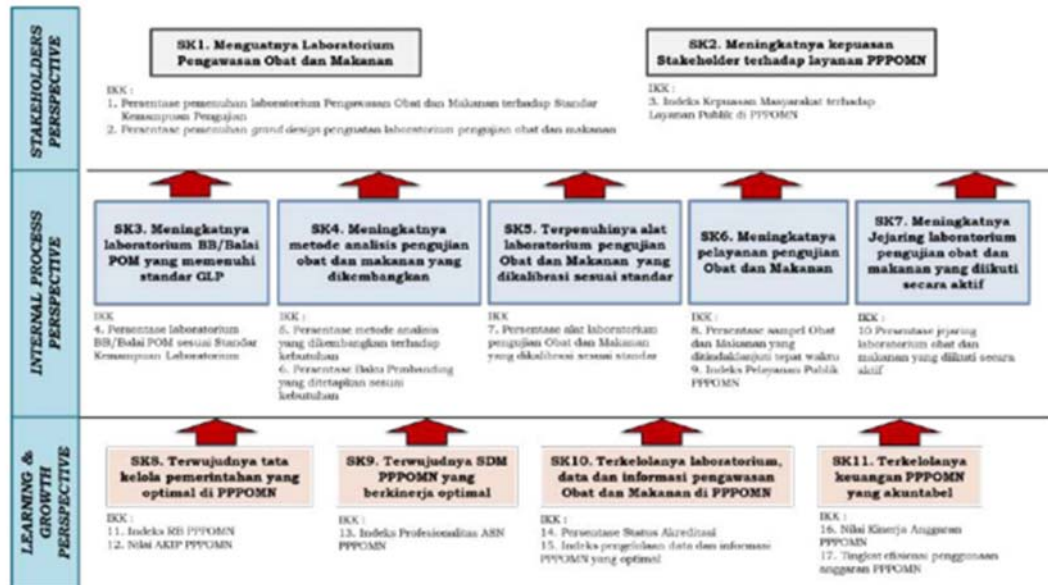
STAKEHOLDERS PERSPECTIVE

SK1. Menguatnya Laboratorium Pengawasan Obat dan Makanan

IKK :
1. Persentase pemenuhan laboratorium Pengawasan Obat dan Makanan terhadap Standar Kemampuan Pengujian
2. Persentase pemenuhan grand design penguatan laboratorium pengujian obat dan makanan

SK2. Meningkatnya kepuasan Stakeholder terhadap layanan PPPOMN

IKK :
3. Indeks Kepuasan Masyarakat terhadap Layanan Publik di PPPOMN

INTERNAL PROCESS PERSPECTIVE

SK3. Meningkatnya laboratorium BB/Balai POM yang memenuhi standar GLP

IKK :
4. Persentase laboratorium BB/Balai POM sesuai Standar Kemampuan Laboratorium

SK4. Meningkatnya metode analisis pengujian obat dan makanan yang dikembangkan

IKK :
5. Persentase metode analisis yang dikembangkan terhadap kebutuhan
6. Persentase Baku Pembanding yang ditetapkan sesuai kebutuhan

SK5. Terpenuhinya alat laboratorium pengujian Obat dan Makanan yang dikalibrasi sesuai standar

IKK :
7. Persentase alat laboratorium pengujian Obat dan Makanan yang dikalibrasi sesuai standar

SK6. Meningkatnya pelayanan pengujian Obat dan Makanan

IKK :
8. Persentase sampel Obat dan Makanan yang ditindaklanjuti tepat waktu
9. Indeks Pelayanan Publik PPPOMN

SK7. Meningkatnya Jejaring laboratorium pengujian obat dan makanan yang diikuti secara aktif

IKK :
10 Persentase jejaring laboratorium obat dan makanan yang diikuti secara aktif

LEARNING & GROWTH PERSPECTIVE

SK8. Terwujudnya tata kelola pemerintahan yang optimal di PPPOMN

IKK :
11. Indeks RB PPPOMN
12. Nilai AKIP PPPOMN

SK9. Terwujudnya SDM PPPOMN yang berkinerja optimal

IKK :
13. Indeks Profesionalitas ASN PPPOMN

SK10. Terkelolanya laboratorium, data dan informasi pengawasan Obat dan Makanan di PPPOMN

IKK :
14. Persentase Status Akreditasi
15. Indeks pengelolaan data dan informasi PPPOMN yang optimal

SK11. Terkelolanya keuangan PPPOMN yang akuntabel

IKK :
16. Nilai Kinerja Anggaran PPPOMN
17. Tingkat efisiensi penggunaan anggaran PPPOMN